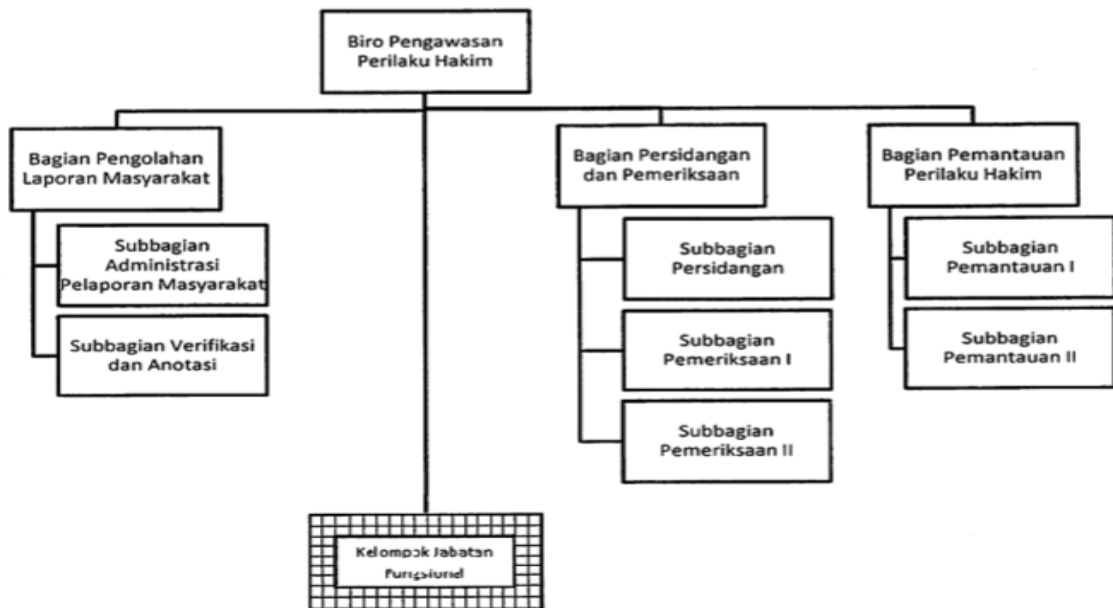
Biro Pengawasan Perilaku Hakim

Bagian Pengolahan Laporan Masyarakat

Subbagian Administrasi Pelaporan Masyarakat

Subbagian Verifikasi dan Anotasi

Bagian Persidangan dan Pemeriksaan

Subbagian Persidangan

Subbagian Pemeriksaan I

Subbagian Pemeriksaan II

Bagian Pemantauan Perilaku Hakim

Subbagian Pemantauan I

Subbagian Pemantauan II

Kelompok Jabatan Fungsional